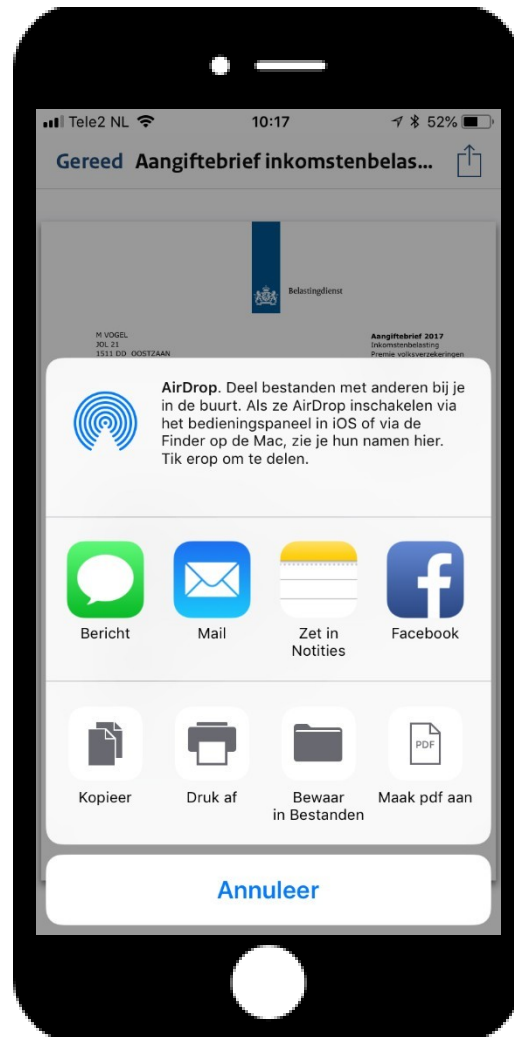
Tele2 NL 10:17 52%

Gereed Aangiftebrief inkomstenbelas...

Belastingdienst

M VOGEL
JOL 21
1511 DD OOSTZAAN

Aangiftebrief 2017
Inkomstenbelasting
Premie volksverzekeringen

AirDrop. Deel bestanden met anderen bij je in de buurt. Als ze AirDrop inschakelen via het bedieningspaneel in iOS of via de Finder op de Mac, zie je hun namen hier. Tik erop om te delen.

Bericht

Mail

Zet in Notities

Facebook

Kopieer

Druk af

Bewaar in Bestanden

PDF

Maak pdf aan

Annuleer